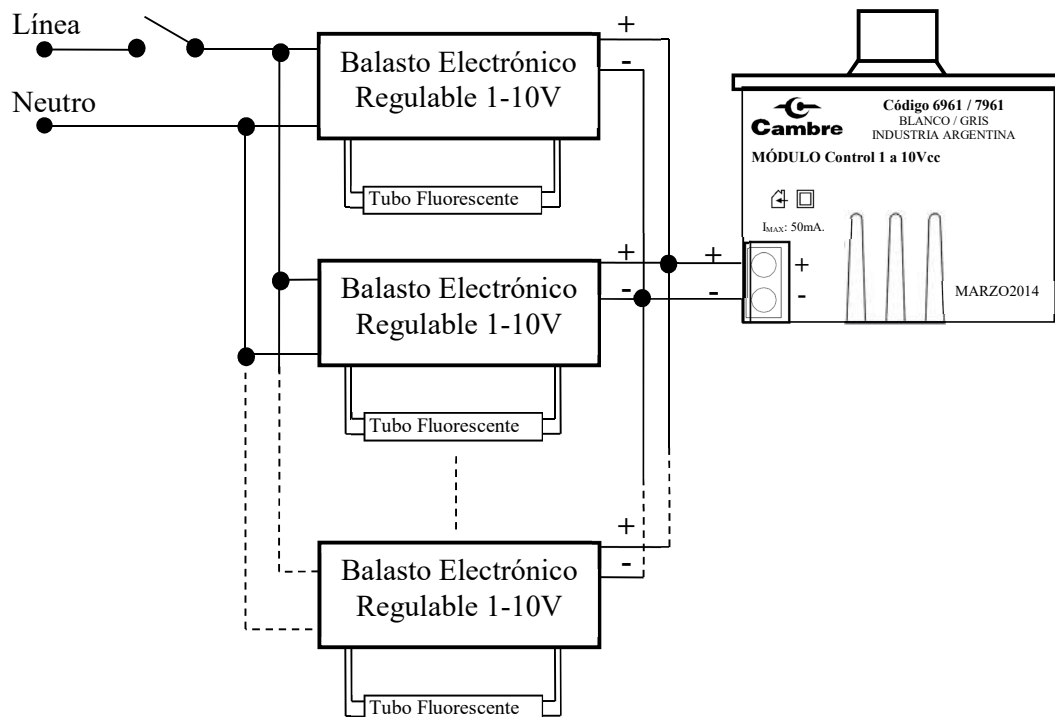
Línea

Neutro

Balasto Electrónico Regulable 1-10V

+

-

Tubo Fluorescente

Cambre

Código 6961 / 7961
BLANCO / GRIS
INDUSTRIA ARGENTINA

MÓDULO Control 1 a 10Vcc

$I_{MAX}$: 50mA.

+

-

+

-

MARZO2014

Balasto Electrónico Regulable 1-10V

+

-

Tubo Fluorescente

Balasto Electrónico Regulable 1-10V

+

-

Tubo Fluorescente